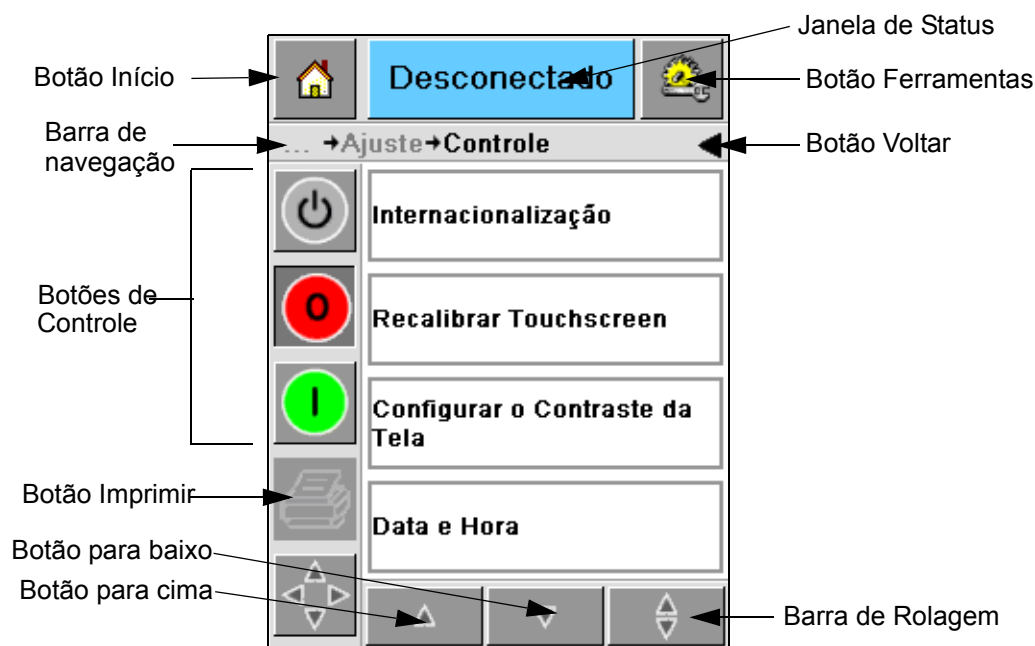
Janela de Status

Botão Início

Desconectado

Botão Ferramentas

Barra de navegação

... →Ajuste→Controle

Botão Voltar

Internacionalização

Botões de Controle

O

Recalibrar Touchscreen

I

Configurar o Contraste da Tela

Botão Imprimir

Data e Hora

Botão para baixo

Botão para cima

Barra de Rolagem